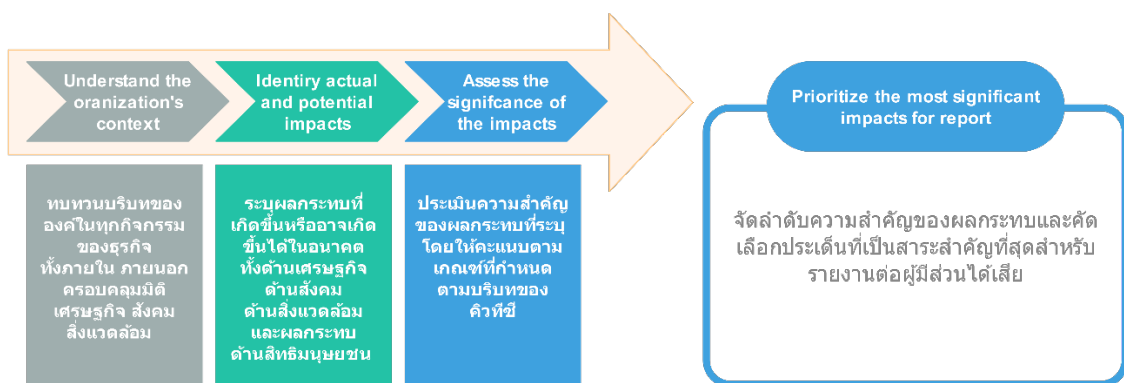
Understand the oranization's context

Identiry actual and potential impacts

Assess the signifcance of the impacts

Prioritize the most significant impacts for report

ทบทวนบริบทขององค์ในทุกกิจกรรมของธุรกิจ ทั้งภายใน ภายนอก ครอบคลุมมิติ เศรษฐกิจ สังคม สิ่งแวดล้อม

ระบุผลกระทบที่เกิดขึ้นหรืออาจเกิดขึ้นได้ในอนาคต ทั้งด้านเศรษฐกิจ ด้านสังคม ด้านสิ่งแวดล้อม และผลกระทบด้านสิทธิมนุษยชน

ประเมินความสำคัญของผลกระทบที่ระบุ โดยให้คะแนนตามเกณฑ์ที่กำหนด ตามบริบทของคิวทีซี

จัดลำดับความสำคัญของผลกระทบและคัดเลือกประเด็นที่เป็นสาระสำคัญที่สุดสำหรับรายงานต่อผู้มีส่วนได้เสีย